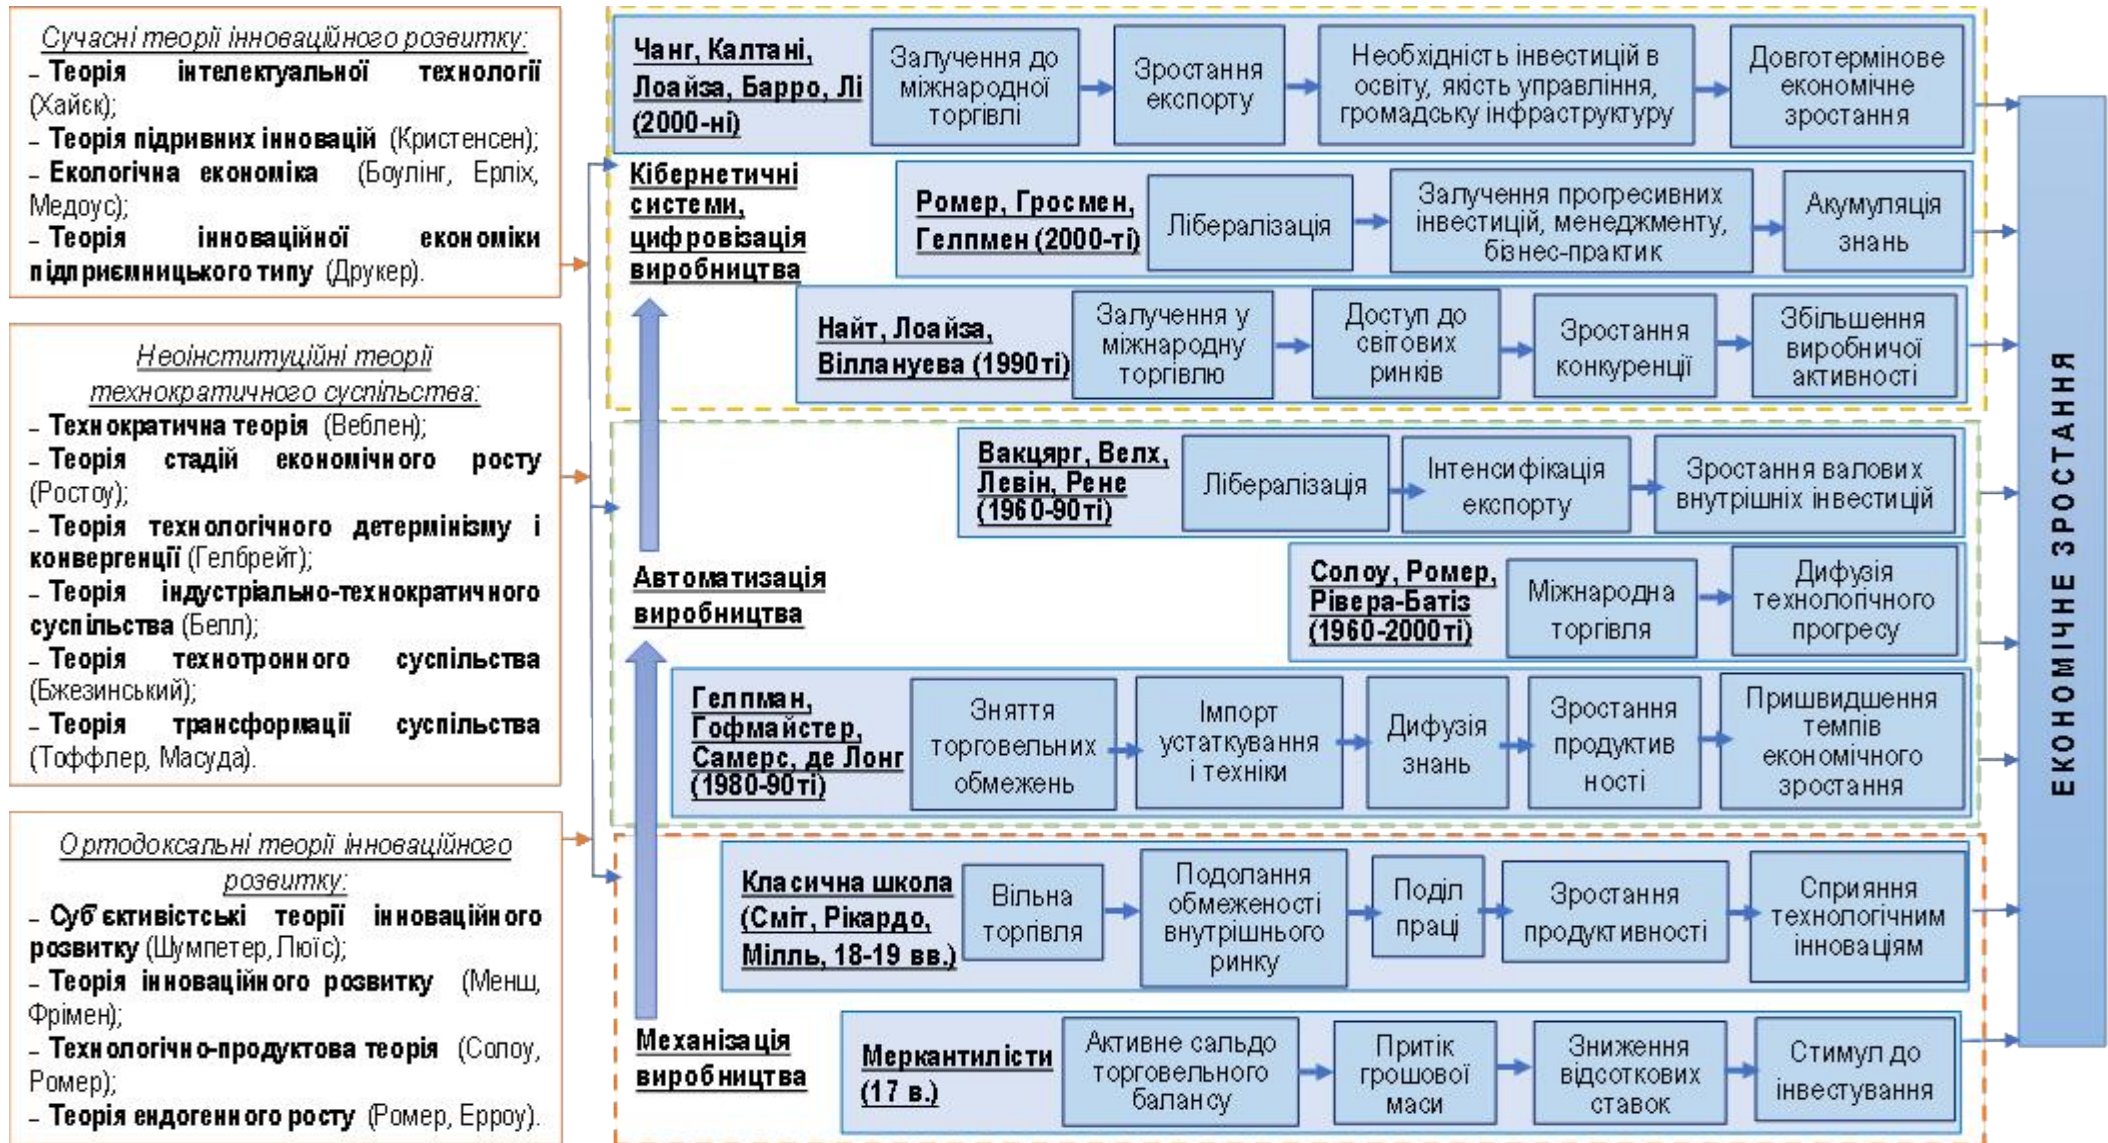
Сучасні теорії інноваційного розвитку:
– Теорія інтелектуальної технології (Хайєк);
– Теорія підривних інновацій (Кристенсен);
– Екологічна економіка (Боулінг, Ерліх, Медоус);
– Теорія інноваційної економіки підприємницького типу (Друкер).

Неоінституційні теорії технократичного суспільства:
– Технократична теорія (Веблен);
– Теорія стадій економічного росту (Ростоу);
– Теорія технологічного детермінізму і конвергенції (Гелбрейт);
– Теорія індустріально-технократичного суспільства (Белл);
– Теорія технотронного суспільства (Бжезинський);
– Теорія трансформації суспільства (Тоффлер, Масуда).

Ортодоксальні теорії інноваційного розвитку:
– Суб'єктивістські теорії інноваційного розвитку (Шумпетер, Пюїс);
– Теорія інноваційного розвитку (Менщ, Фрімен);
– Технологічно-продуктова теорія (Солоу, Ромер);
– Теорія ендогенного росту (Ромер, Ерроу).

Кібернетичні системи, цифровізація виробництва

Автоматизація виробництва

Механізація виробництва

Чанг, Калтані, Лоайза, Барро, Лі (2000-ні) → Залучення до міжнародної торгівлі → Зростання експорту → Необхідність інвестицій в освіту, якість управління, громадську інфраструктуру → Довготермінове економічне зростання

Ромер, Гросмен, Гелпмен (2000-ті) → Лібералізація → Залучення прогресивних інвестицій, менеджменту, бізнес-практик → Акумуляція знань

Найт, Лоайза, Вілланува (1990ті) → Залучення у міжнародну торгівлю → Доступ до світових ринків → Зростання конкуренції → Збільшення виробничої активності

Вакцярг, Велх, Левін, Рене (1960-90ті) → Лібералізація → Інтенсифікація експорту → Зростання валових внутрішніх інвестицій

Солоу, Ромер, Рівера-Батіз (1960-2000ті) → Міжнародна торгівля → Дифузія технологічного прогресу

Гелпман, Гофмайстер, Самерс, де Лонг (1980-90ті) → Зняття торговельних обмежень → Імпорт устаткування і техніки → Дифузія знань → Зростання продуктивності → Пришвидшення темпів економічного зростання

Класична школа (Сміт, Рікардо, Мілль, 18-19 вв.) → Вільна торгівля → Подолання обмеженості внутрішнього ринку → Поділ праці → Зростання продуктивності → Сприяння технологічним інноваціям

Меркантилісти (17 в.) → Активне сальдо торговельного балансу → Притік грошової маси → Зниження відсоткових ставок → Стимул до інвестування

ЕКОНОМІЧНЕ ЗРОСТАННЯ